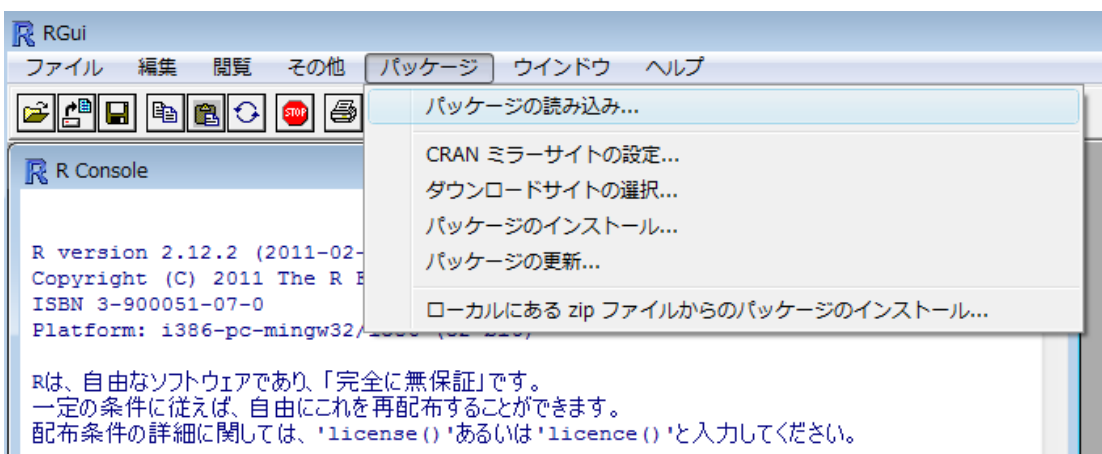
RGui
ファイル 編集 閲覧 その他 パッケージ ウインドウ ヘルプ

パッケージの読み込み...
CRAN ミラーサイトの設定...
ダウンロードサイトの選択...
パッケージのインストール...
パッケージの更新...
ローカルにある zip ファイルからのパッケージのインストール...

R Console

R version 2.12.2 (2011-02-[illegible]
Copyright (C) 2011 The R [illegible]
ISBN 3-900051-07-0
Platform: i386-pc-mingw32/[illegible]

Rは、自由なソフトウェアであり、「完全に無保証」です。
一定の条件に従えば、自由にこれを再配布することができます。
配布条件の詳細に関しては、'license()'あるいは'licence()'と入力してください。